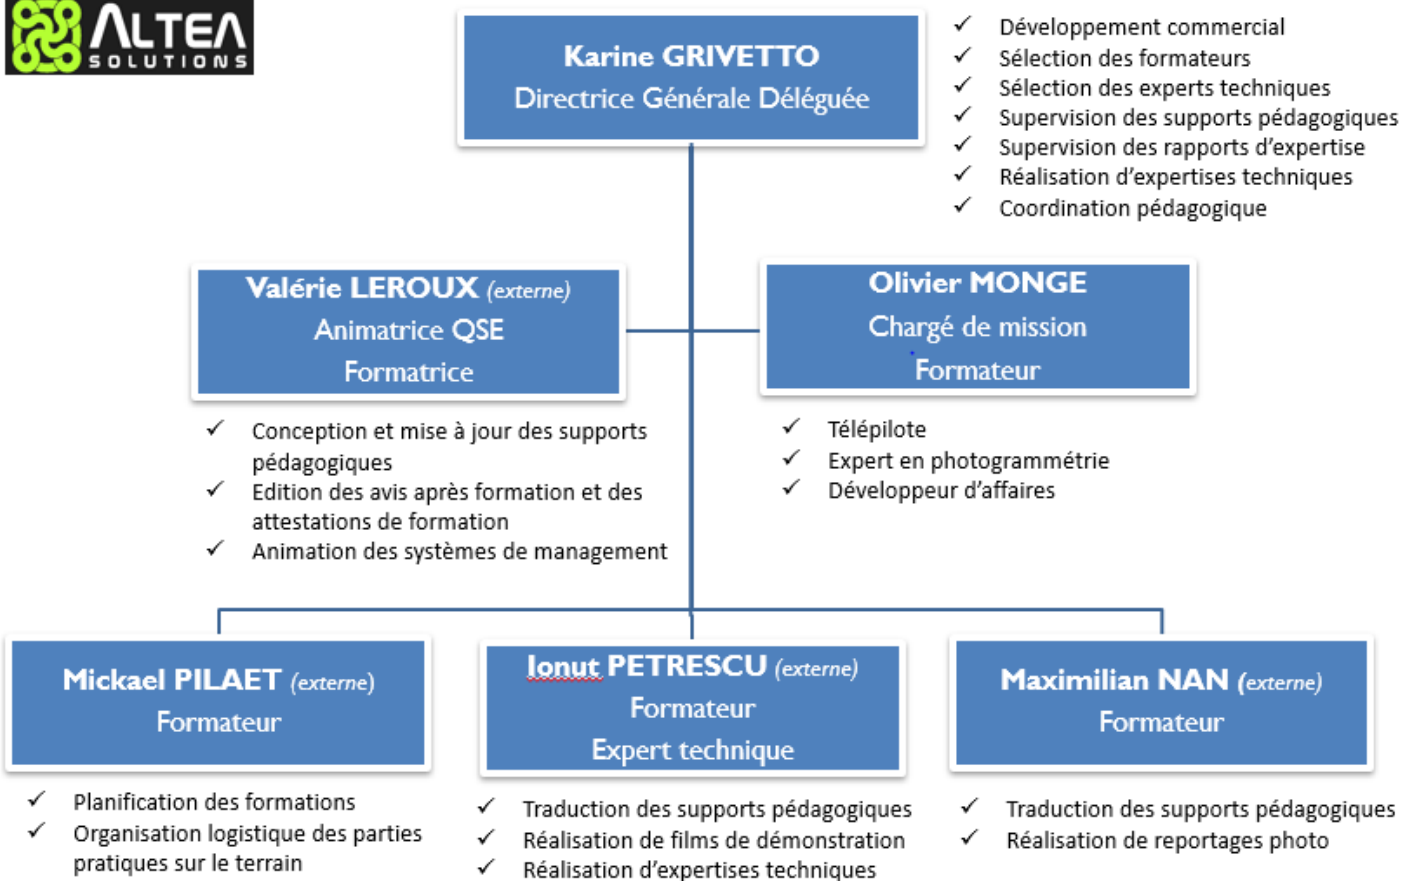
ALTEA SOLUTIONS

Karine GRIVETTO
Directrice Générale Déléguée

✓ Développement commercial
✓ Sélection des formateurs
✓ Sélection des experts techniques
✓ Supervision des supports pédagogiques
✓ Supervision des rapports d'expertise
✓ Réalisation d'expertises techniques
✓ Coordination pédagogique

Valérie LEROUX (externe)
Animatrice QSE
Formatrice

✓ Conception et mise à jour des supports pédagogiques
✓ Edition des avis après formation et des attestations de formation
✓ Animation des systèmes de management

Olivier MONGE
Chargé de mission
Formateur

✓ Télépilote
✓ Expert en photogrammétrie
✓ Développeur d'affaires

Mickael PILAET (externe)
Formateur

✓ Planification des formations
✓ Organisation logistique des parties pratiques sur le terrain

Ionut PETRESCU (externe)
Formateur
Expert technique

✓ Traduction des supports pédagogiques
✓ Réalisation de films de démonstration
✓ Réalisation d'expertises techniques

Maximilian NAN (externe)
Formateur

✓ Traduction des supports pédagogiques
✓ Réalisation de reportages photo